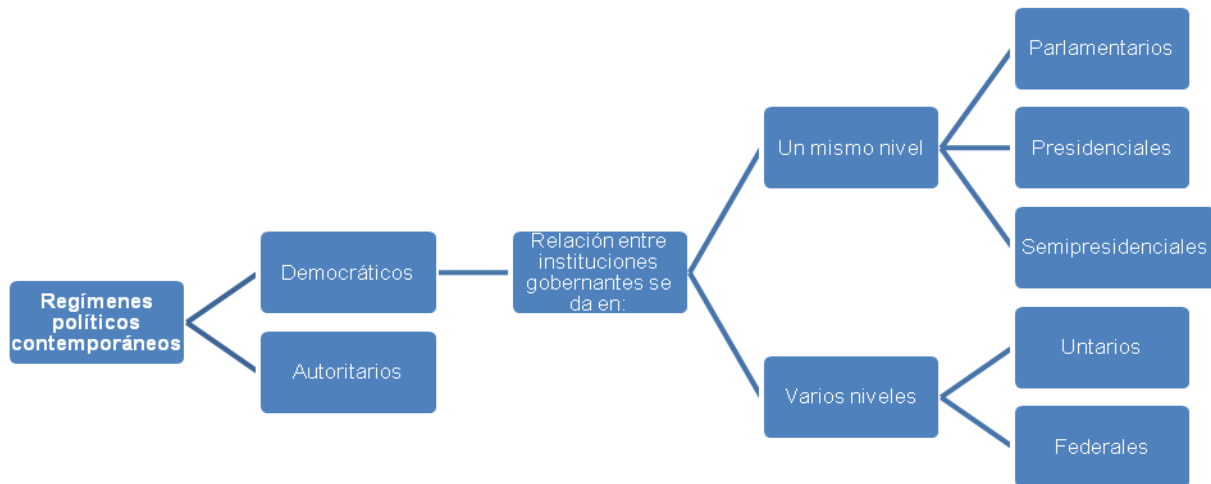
Regímenes políticos contemporáneos

Democráticos

Autoritarios

Relación entre instituciones gobernantes se da en:

Un mismo nivel

Varios niveles

Parlamentarios

Presidenciales

Semipresidenciales

Untarios

Federales